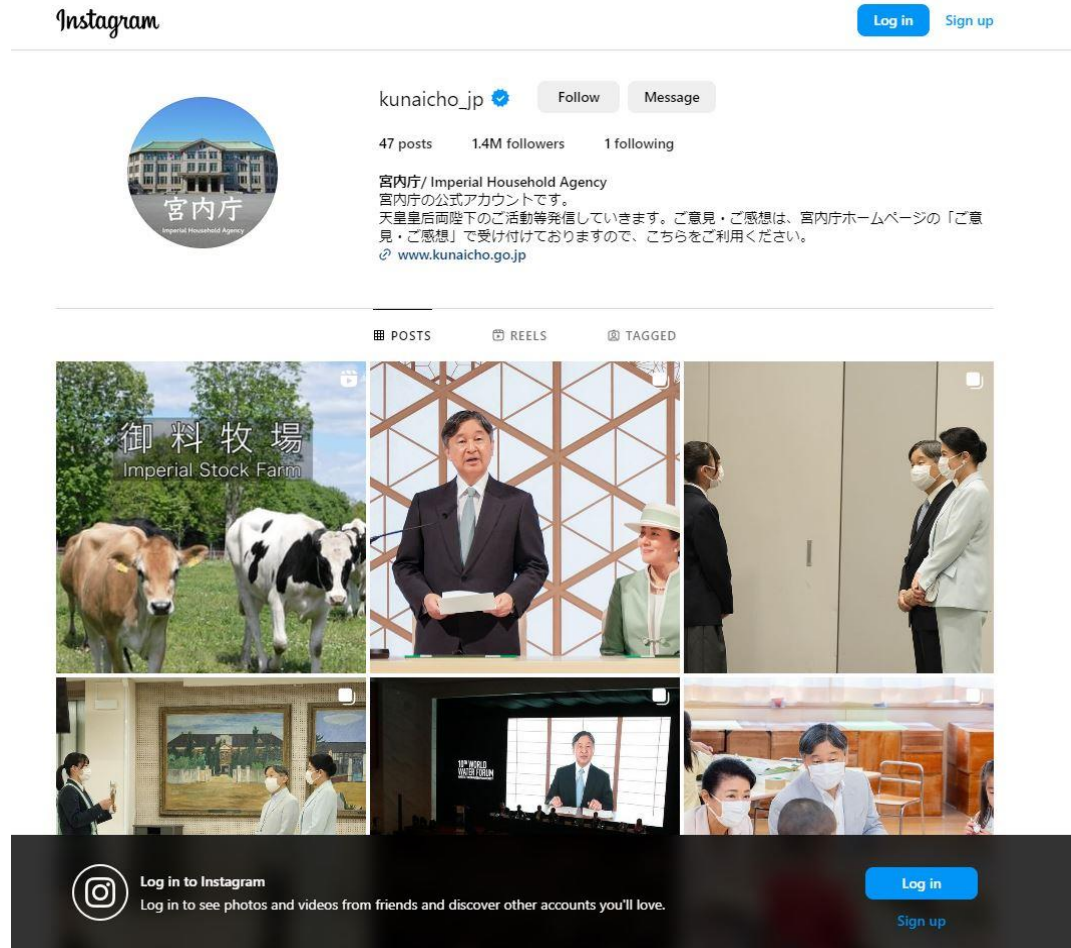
Instagram

Log in Sign up

宮内庁
Imperial Household Agency

kunaicho_jp Follow Message

47 posts 1.4M followers 1 following

宮内庁/ Imperial Household Agency
宮内庁の公式アカウントです。
天皇皇后両陛下のご活動等発信していきます。ご意見・ご感想は、宮内庁ホームページの「ご意見・ご感想」で受け付けておりますので、こちらをご利用ください。
www.kunaicho.go.jp

POSTS REELS TAGGED

御料牧場
Imperial Stock Farm

10th WORLD WATER FORUM

Log in to Instagram
Log in to see photos and videos from friends and discover other accounts you'll love.

Log in
Sign up